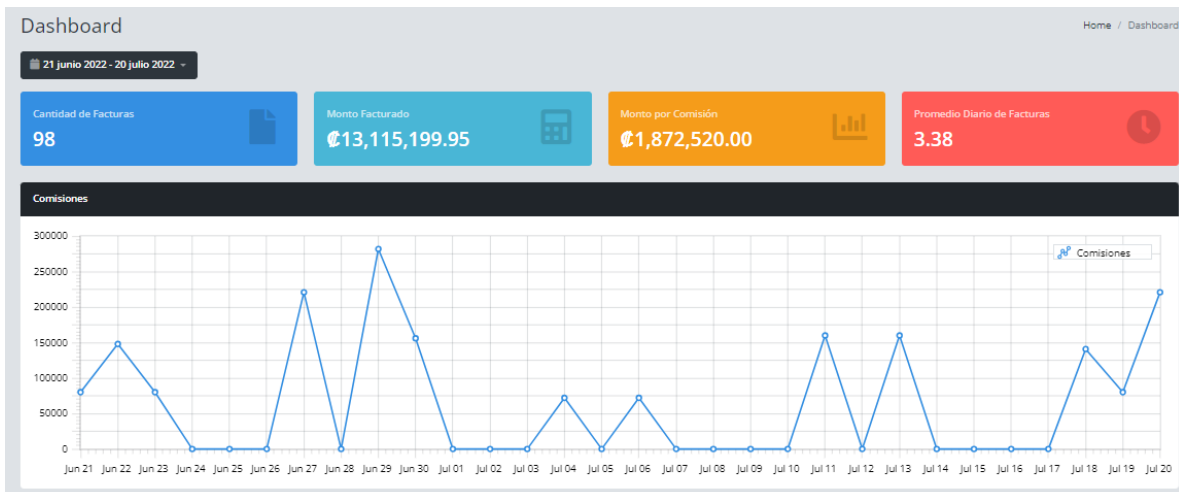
Dashboard

Home / Dashboard

21 junio 2022 - 20 julio 2022

Cantidad de Facturas
98

Monto Facturado
₡13,115,199.95

Monto por Comisión
₡1,872,520.00

Promedio Diario de Facturas
3.38

Comisiones

Comisiones

300000
250000
200000
150000
100000
50000
0

Jun 21 Jun 22 Jun 23 Jun 24 Jun 25 Jun 26 Jun 27 Jun 28 Jun 29 Jun 30 Jul 01 Jul 02 Jul 03 Jul 04 Jul 05 Jul 06 Jul 07 Jul 08 Jul 09 Jul 10 Jul 11 Jul 12 Jul 13 Jul 14 Jul 15 Jul 16 Jul 17 Jul 18 Jul 19 Jul 20